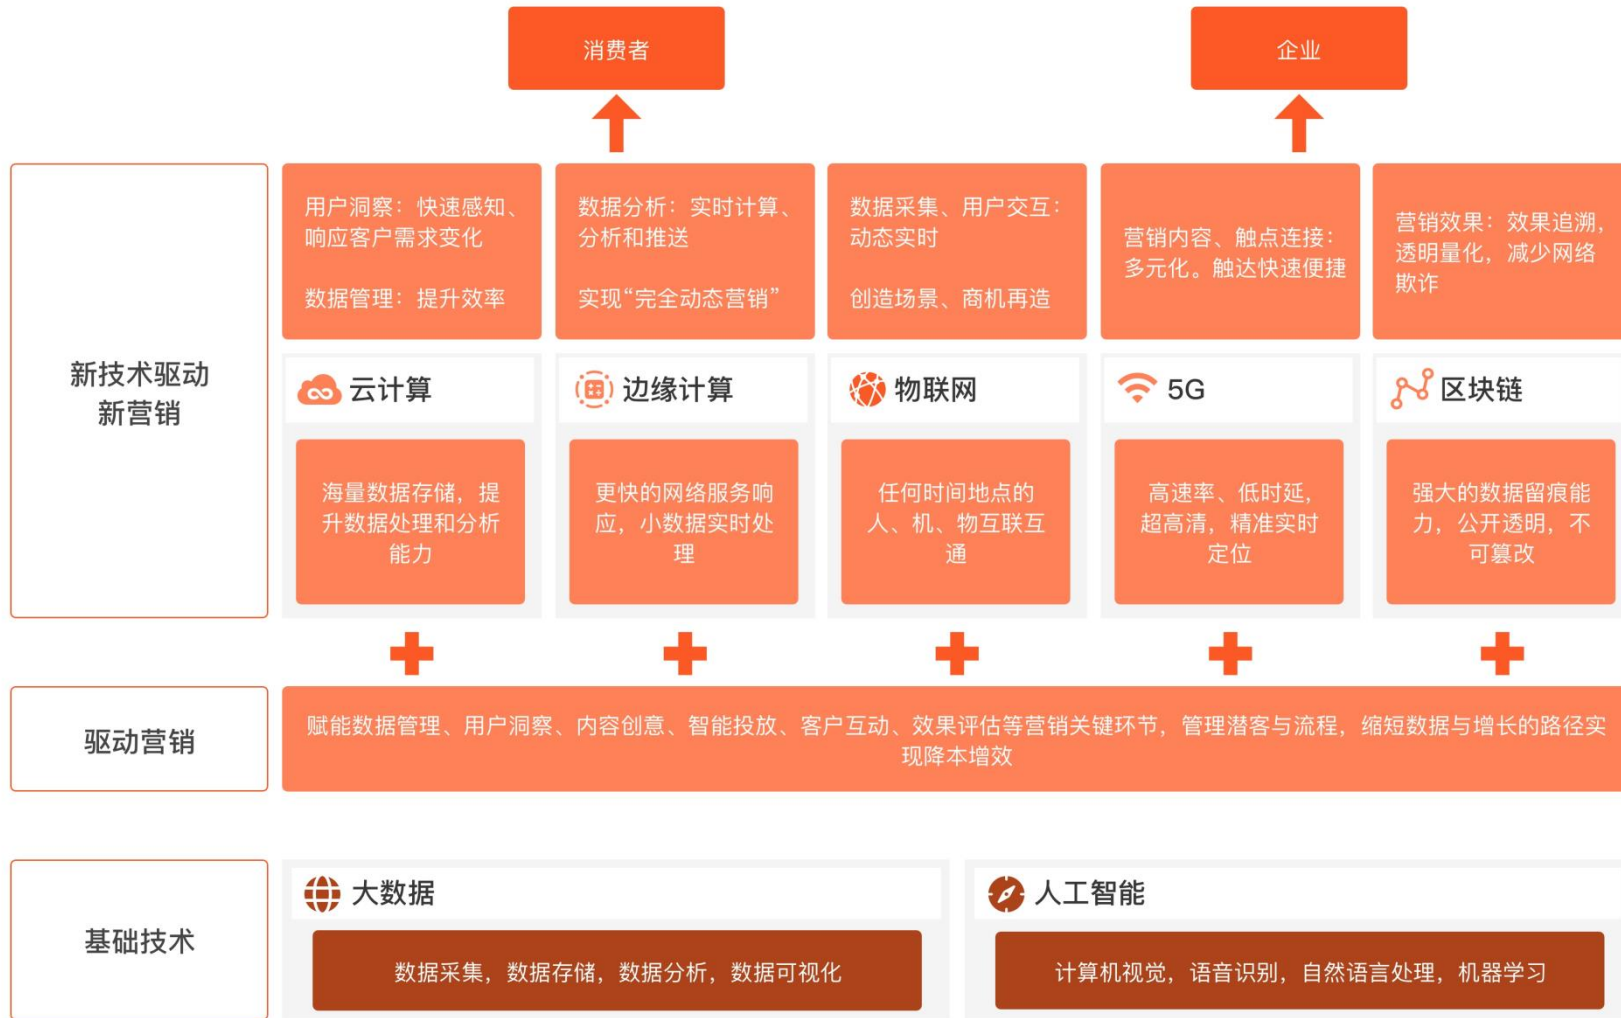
消费者

企业

新技术驱动新营销

用户洞察：快速感知、响应客户需求变化

数据管理：提升效率

数据分析：实时计算、分析和推送

实现"完全动态营销"

数据采集、用户交互：动态实时

创造场景、商机再造

营销内容、触点连接：多元化。触达快速便捷

营销效果：效果追溯，透明量化，减少网络欺诈

云计算

海量数据存储，提升数据处理和分析能力

边缘计算

更快的网络服务响应，小数据实时处理

物联网

任何时间地点的人、机、物互联互通

5G

高速率、低时延，超高清，精准实时定位

区块链

强大的数据留痕能力，公开透明，不可篡改

驱动营销

赋能数据管理、用户洞察、内容创意、智能投放、客户互动、效果评估等营销关键环节，管理潜客与流程，缩短数据与增长的路径实现降本增效

基础技术

大数据

数据采集，数据存储，数据分析，数据可视化

人工智能

计算机视觉，语音识别，自然语言处理，机器学习